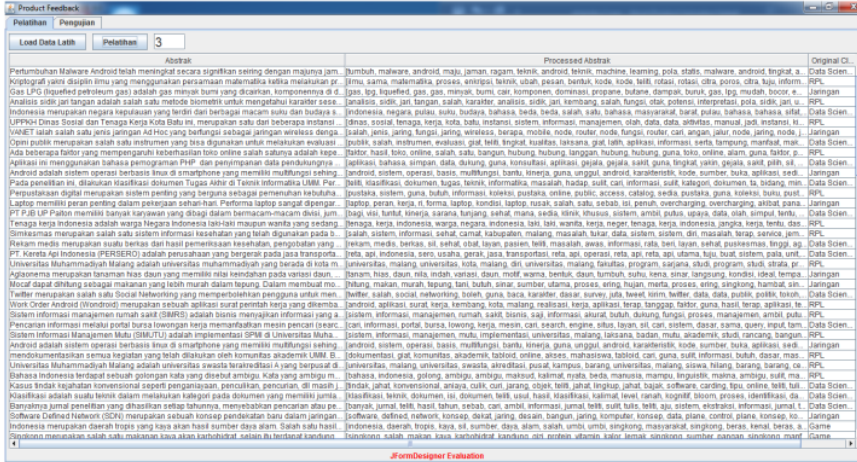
Product Feedback

Pelatihan | Pengujian

Load Data Latih | Pelatihan | 3

| Abstrak | Processed Abstrak | Original Cl... |
|---|---|---|
| Pertumbuhan Malware Android telah meningkat secara signifikan seiring dengan majunya jam... | tumbuh, malware, android, maju, jaman, ragam, teknik, android, teknik, machine, learning, pola, statis, malware, android, tingkat, a... | Data Scien... |
| Kriptografi yakni disiplin ilmu yang menggunakan persamaan matematika ketika melakukan pr... | ilmu, sama, matematika, proses, enkripsi, teknik, ubah, pesan, bentuk, kode, kode, teliti, rotasi, citra, poros, citra, tuju, inform... | RPL |
| Gas LPG (liquefied petroleum gas) adalah gas minyak bumi yang dicairkan, komponennya di d... | gas, lpg, liquefied, gas, gas, minyak, bumi, cair, komponen, dominasi, propane, butane, dampak, buruk, gas, lpg, mudah, bocor, e... | Jaringan |
| Analisis sidik jari tangan adalah salah satu metode biometrik untuk mengetahui karakter sese... | analisis, sidik, jari, tangan, salah, karakter, analisis, sidik, jari, kembang, salah, fungsi, otak, potensi, interpretasi, pola, sidik, jari, u... | RPL |
| Indonesia merupakan negara kepulauan yang terdiri dari berbagai macam suku dan budaya s... | indonesia, negara, pulau, suku, budaya, bahasa, beda, beda, salah, satu, bahasa, masyarakat, barat, pulau, bahasa, bahasa, sifat... | Data Scien... |
| UPPKH Dinas Sosial dan Tenaga Kerja Kota Batu ini, merupakan satu dari beberapa instansi ... | dinas, sosial, tenaga, kerja, kota, batu, instansi, sistem, informasi, manajemen, olah, data, data, aktivitas, manual, jadi, instansi, ii... | RPL |
| VANET ialah salah satu jenis jaringan Ad Hoc yang berfungsi sebagai jaringan wireless denga... | salah, jenis, jaring, fungsi, jaring, wireless, beragai, mobile, node, router, node, fungsi, router, cari, angan, jalur, node, jaring, node, j... | Jaringan |
| Opini publik merupakan salah satu instrumen yang bisa digunakan untuk melakukan evaluasi ... | publik, salah, instrumen, evaluasi, guna, teliti, tingkat, rasa, puas, guna, gal, latih, aplikasi, informasi, serta, tampung, manfaat, ma... | Data Scien... |
| Ada beberapa faktor yang mempengaruhi keberhasilan toko online salah satunya adalah kepe... | faktor, hasil, toko, online, salah, satu, bangun, hubung, hubung, langgan, hubung, hubung, jual, toko, online, alam, guna, faktor, p... | Data Scien... |
| Aplikasi ini menggunakan bahasa pemograman PHP dan penyimpanan data pendukungnya ... | aplikasi, bahasa, simpan, data, dukung, guna, konsultasi, aplikasi, gejala, gejala, sakit, guna, tingkat, yakin, gejala, sakit, pilih, sil... | Data Scien... |
| Android adalah sistem operasi berbasis linux di smartphone yang memiliki multifungsi sehing... | android, sistem, operasi, basis, multifungsi, banku, kinerja, guna, unggul, android, karakteristik, kode, sumber, buka, aplikasi, sedi... | Jaringan |
| Pada penelitian ini, dilakukan klasifikasi dokumen Tugas Akhir di Teknik Informatika UMM. Per... | teliti, klasifikasi, dokumen, tugas, teknik, informatika, masalah, hadap, sulit, cari, informasi, sulit, kategori, dokumen, ta, bidang, min... | Data Scien... |
| Perpustakaan digital merupakan sistem penting yang berguna sebagai pemenuhan kebutuha... | pustaka, sistem, guna, butuh, informasi, koleksi, pustaka, online, public, access, catalog, sedia, pustaka, guna, koleksi, buku, pust... | Data Scien... |
| Laptop memiliki peran penting dalam pekerjaan sehari-hari. Performa laptop sangat dipengar... | laptop, peran, kerja, ri, forma, laptop, kondisi, laptop, rusak, salah, satu, sebab, isi, penuh, overcharging, akibat, panas, ... | Data Scien... |
| PT PJB UP Paiton memiliki banyak karyawan yang dibagi dalam bermacam-macam divisi, jum... | bagi, visi, tuntut, kinerja, sarana, tunjang, sehat, mana, sedia, klinik, khusus, sistem, ambil, putus, upaya, data, olah, simpul, tentu... | Data Scien... |
| Tenaga kerja Indonesia adalah warga Negara Indonesia laki-laki maupun wanita yang sedang... | tenaga, kerja, indonesia, warga, negara, indonesia, laki, laki, wanita, kerja, negeri, tenaga, kerja, indonesia, jangka, kerja, tentu, das... | RPL |
| Simrelsehat merupakan salah satu sistem informasi kesehatan yang telah digunakan pada s... | salah, sistem, informasi, sehat, cantum, kabupaten, malang, masalah, tukar, data, sistem, sistem, dinas, sehat, kerja, rekam, jem... | RPL |
| Rekam medis merupakan suatu berkas dari hasil pemeriksaan kesehatan, pengobatan yang ... | rekam, medis, berkas, sil, sehat, obat, layan, pasien, teliti, masalah, awas, informasi, rata, beri, layan, sehat, puskesmas, tinggi, ag... | RPL |
| PT. Kereta Api Indonesia (PERSERO) adalah perusahaan yang bergerak pada jasa transporta... | reta, api, indonesia, sero, usaha, gerak, jasa, transportasi, reta, api, operasi, reta, api, reta, api, utama, tuju, buat, sistem, pala, unit... | Data Scien... |
| Universitas Muhammadiyah Malang adalah universitas muhammadiyah yang berada di kota m... | universitas, malang, universitas, kota, malang, dini, universitas, malang, fakultas, program, sarjana, studi, program, studi, strata, pr... | Jaringan |
| Aglaonema merupakan tanaman hias daun yang memiliki nilai keindahan pada variasi daun... | tanam, hias, daun, nila, indah, variasi, daun, motif, warna, bentuk, daun, tumbuh, suhu, kena, sinar, langsung, kondisi, ideal, tempa... | Jaringan |
| Mocaf dapat dihitung sebagai makanan yang lebih murah dalam tepung. Dalam membuat mo... | hitung, makan, murah, tepung, tani, butuh, sinar, sumber, utama, proses, ering, hujan, merta, proses, ering, singkong, hambat, sin... | RPL |
| Twitter merupakan salah satu Social Networking yang memperbolehkan pengguna untuk men... | twitter, salah, social, networking, boleh, guna, baca, karakter, dasar, survey, julia, tweet, isinn, twitter, data, data, publik, politik, tokoh... | Data Scien... |
| Work Order Android (Wondroid) merupakan sebuah aplikasi surat perintah kerja yang dikemba... | android, aplikasi, surat, perintah, kerja, kembang, kota, malang, realisasi, kerja, aplikasi, terap, tanggap, faktor, guna, hasil, terap, aplikasi... | RPL |
| Sistem informasi manajemen rumah sakit (SIMRS) adalah bisnis manajemen informasi yang s... | sistem, informasi, manajemen, rumah, sakit, bisnis, saji, informasi, akurat, butuh, dukung, fungsi, proses, manajemen, ambil, putu... | RPL |
| Pencarian informasi melalui portal bursa lowongan kerja memanfaatkan mesin pencari (searc... | cari, informasi, portal, bursa, lowong, kerja, mesin, cari, search, engine, situs, layan, sil, cari, sistem, dasar, sama, query, input, tam... | Data Scien... |
| Sistem Informasi Manajemen Mutu (SIMUTU) adalah implementasi SPMI di Universitas Muha... | sistem, informasi, manajemen, mutu, implementasi, universitas, malang, jaminan, badan, mutu, akademik, studi, rancang, bangun... | RPL |
| Android adalah sistem operasi berbasis linux di smartphone yang memiliki multifungsi sehing... | android, sistem, operasi, basis, multifungsi, banku, kinerja, guna, unggul, android, karakteristik, kode, sumber, buka, aplikasi, sedi... | Jaringan |
| mendokumentasikan semua kegiatan yang telah dilakukan oleh komunitas akademik UMM. B... | dokumentasi, giat, komunitas, akademik, tabloid, online, akses, mahasiswa, tabloid, cari, guna, sulit, informasi, butuh, dasar, mas... | RPL |
| Universitas Muhammadiyah Malang adalah universitas swasta terakreditasi A yang berpusat di... | universitas, malang, universitas, swasta, akreditasi, pusat, kampus, barang, universitas, malang, siswa, felang, barang, barang, ce... | RPL |
| Penelitian ini berfokus terhadap sebuah golongan kata yang disebut ambigu. Kata yang ambigu m... | fokus, golong, ambigu, ambigu, makna, tafsir, makna, kata, beda, manusia, mampu, linguistik, makna, ambigu, sulit, ma... | Data Scien... |
| Kasus tindak kejahatan konvensional seperti penganiayaan, pencurlan, pencurian, di masih j... | tindak, jahat, konvensional, aniaya, culik, curi, jarang, objek, teliti, jahat, lingkup, jahat, bajak, software, carding, tipu, online, teliti, tuli... | Data Scien... |
| Klasifikasi adalah suatu teknik dalam melakukan kategori pada dokumen yang memiliki jumla... | klasifikasi, teknik, dokumen, jumlah, besar, kata, hasil, klasifikasi, kalimat, level, ranah, kognitif, bloom, proses, identifikasi, da... | Data Scien... |
| Banyaknya jumlah penelitian yang dihasilkan setiap tahunnya, menyebabkan pencarian atau pe... | banyak, jumal, teliti, hasil, tahun, sebab, cari, ambil, informasi, jurnal, teliti, sulit, tulis, teliti, aju, sistem, ekstraksi, informasi, jurnal t... | Data Scien... |
| Software Defined Network (SDN) merupakan sebuah konsep pendekatan baru dalam jaringan... | software, defined, network, konsep, dekat, jaring, desain, bangun, kelola, jaring, komputer, konsep, data, plane, control, plane, konsep, co... | Jaringan |
| Indonesia merupakan daerah tropis yang kaya akan hasil sumber daya alam. Salah satu hasil ... | indonesia, daerah, tropis, kaya, sil, sumber, daya, alam, salah, umbi, umbi, singkong, masyarakat, singkong, beras, kenal, beras, s... | Game |
| Singkong merupakan salah satu makanan kaya akan karbohidrat, selain itu terdapat kandung... | singkong, salah, makan, kaya, karbohidrat, kandung, gizi, protein, vitamin, kalori, lemak, singkong, sumber, pangan, singkong, mant... | Game |

JFormDesigner Evaluation